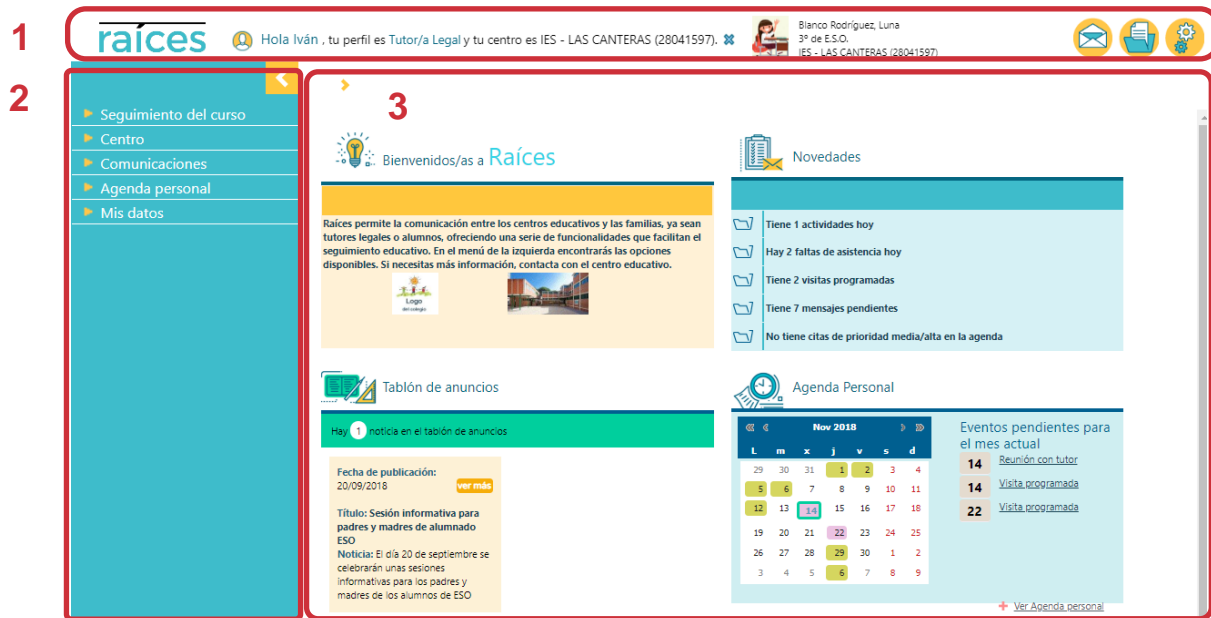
1

raíces

Hola Iván , tu perfil es Tutor/a Legal y tu centro es IES - LAS CANTERAS (28041597). ✖

Blanco Rodríguez, Luna
3º de E.S.O.
IES - LAS CANTERAS (28041597)

2

Seguimiento del curso
Centro
Comunicaciones
Agenda personal
Mis datos

3

Bienvenidos/as a Raíces

Raíces permite la comunicación entre los centros educativos y las familias, ya sean tutores legales o alumnos, ofreciendo una serie de funcionalidades que facilitan el seguimiento educativo. En el menú de la izquierda encontrarás las opciones disponibles. Si necesitas más información, contacta con el centro educativo.

Logo del colegio

Novedades

Tiene 1 actividades hoy
Hay 2 faltas de asistencia hoy
Tiene 2 visitas programadas
Tiene 7 mensajes pendientes
No tiene citas de prioridad media/alta en la agenda

Tablón de anuncios

Hay 1 noticia en el tablón de anuncios

Fecha de publicación:
20/09/2018
ver más

Título: Sesión informativa para padres y madres de alumnado ESO
Noticia: El día 20 de septiembre se celebrarán unas sesiones informativas para los padres y madres de los alumnos de ESO

Agenda Personal

Nov 2018

| l | m | x | j | v | s | d |
|---|---|---|---|---|---|---|
| 29 | 30 | 31 | 1 | 2 | 3 | 4 |
| 5 | 6 | 7 | 8 | 9 | 10 | 11 |
| 12 | 13 | 14 | 15 | 16 | 17 | 18 |
| 19 | 20 | 21 | 22 | 23 | 24 | 25 |
| 26 | 27 | 28 | 29 | 30 | 1 | 2 |
| 3 | 4 | 5 | 6 | 7 | 8 | 9 |

Eventos pendientes para el mes actual
14 Reunión con tutor
14 Visita programada
22 Visita programada

Ver Agenda personal